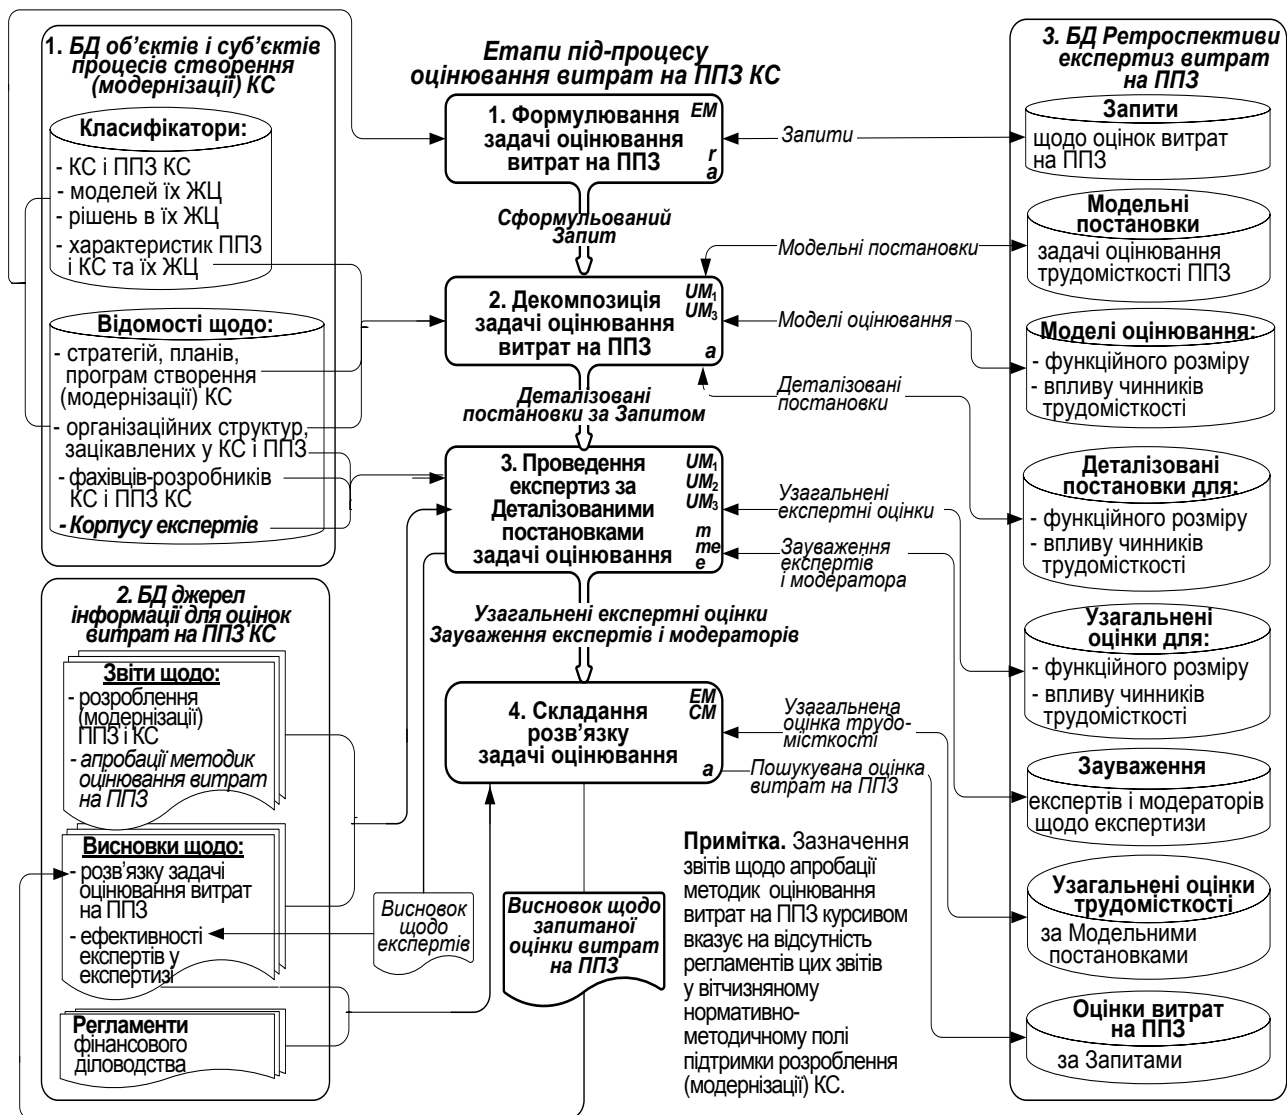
1. БД об'єктів і суб'єктів процесів створення (модернізації) КС

Класифікатори:
- КС і ППЗ КС
- моделей їх ЖЦ
- рішень в їх ЖЦ
- характеристик ППЗ і КС та їх ЖЦ

Відомості щодо:
- стратегій, планів, програм створення (модернізації) КС
- організаційних структур, зацікавлених у КС і ППЗ
- фахівців-розробників КС і ППЗ КС
- Корпусу експертів

2. БД джерел інформації для оцінок витрат на ППЗ КС

Звіти щодо:
- розроблення (модернізації) ППЗ і КС
- апробації методик оцінювання витрат на ППЗ

Висновки щодо:
- розв'язку задачі оцінювання витрат на ППЗ
- ефективності експертів у експертизі

Регламенти фінансового діловодства

Етапи під-процесу оцінювання витрат на ППЗ КС

1. Формулювання задачі оцінювання витрат на ППЗ
EM
r
a

Запити

Сформульований Запит

Модельні постановки

2. Декомпозиція задачі оцінювання витрат на ППЗ
$UM_1$
$UM_3$
a

Моделі оцінювання

Деталізовані постановки

Деталізовані постановки за Запитом

3. Проведення експертиз за Деталізованими постановками задачі оцінювання
$UM_1$
$UM_2$
$UM_3$
m
me
e

Узагальнені експертні оцінки

Зауваження експертів і модератора

Узагальнені експертні оцінки
Зауваження експертів і модераторів

4. Складання розв'язку задачі оцінювання
EM
CM
a

Узагальнена оцінка трудомісткості

Пошукувана оцінка витрат на ППЗ

Висновок щодо експертів

Висновок щодо запитаної оцінки витрат на ППЗ

Примітка. Зазначення звітів щодо апробації методик оцінювання витрат на ППЗ курсивом вказує на відсутність регламентів цих звітів у вітчизняному нормативно-методичному полі підтримки розроблення (модернізації) КС.

3. БД Ретроспективи експертиз витрат на ППЗ

Запити
щодо оцінок витрат на ППЗ

Модельні постановки
задачі оцінювання трудомісткості ППЗ

Моделі оцінювання:
- функційного розміру
- впливу чинників трудомісткості

Деталізовані постановки для:
- функційного розміру
- впливу чинників трудомісткості

Узагальнені оцінки для:
- функційного розміру
- впливу чинників трудомісткості

Зауваження
експертів і модераторів щодо експертизи

Узагальнені оцінки трудомісткості
за Модельними постановками

Оцінки витрат на ППЗ
за Запитами